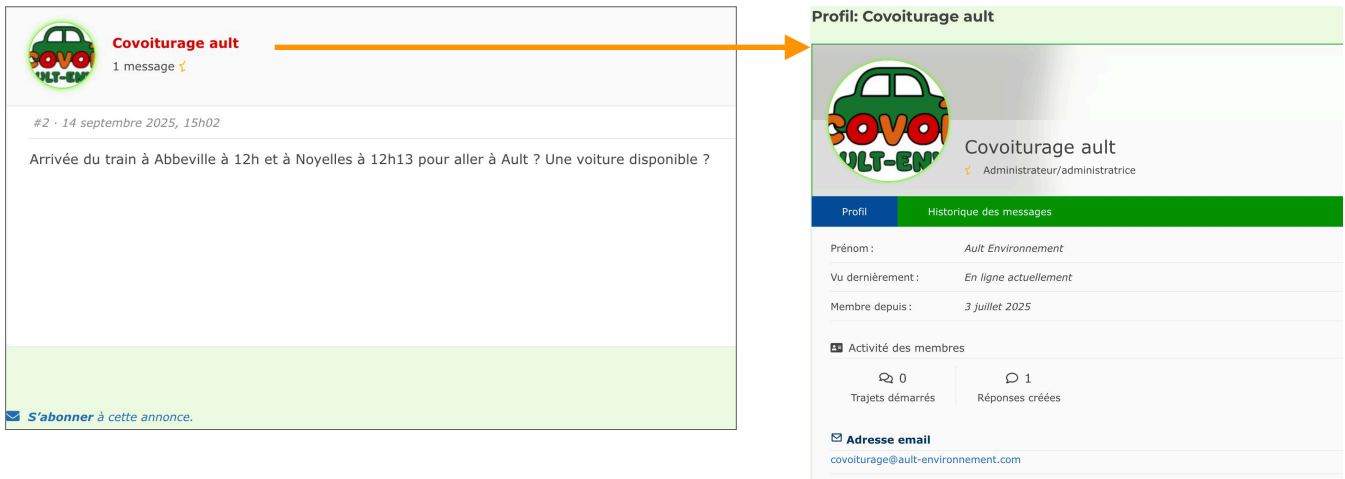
COVOI
ULT-EN

Covoiturage ault
1 message

#2 · 14 septembre 2025, 15h02

Arrivée du train à Abbeville à 12h et à Noyelles à 12h13 pour aller à Ault ? Une voiture disponible ?

S'abonner à cette annonce.

Profil: Covoiturage ault

COVOI
ULT-EN

Covoiturage ault
Administrateur/administratrice

Profil
Historique des messages

Prénom : Ault Environnement
Vu dernièrement : En ligne actuellement
Membre depuis : 3 juillet 2025

Activité des membres

0
Trajets démarrés

1
Réponses créées

Adresse email
covoiturage@ault-environnement.com